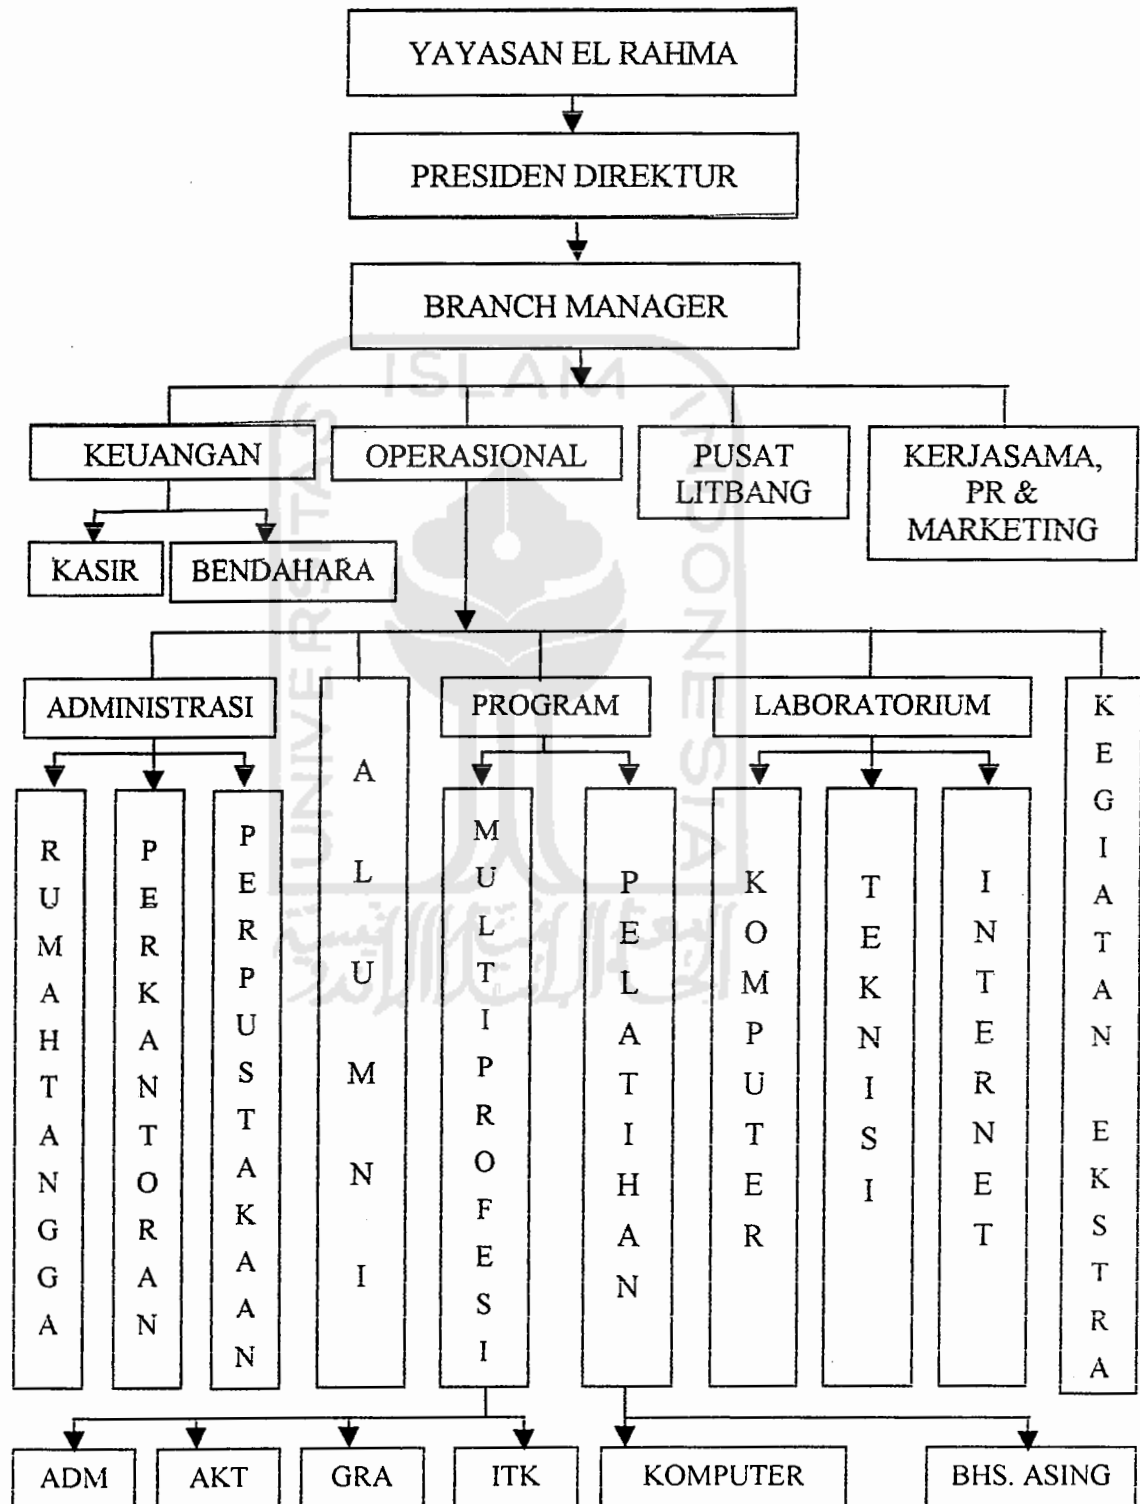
YAYASAN EL RAHMA

PRESIDEN DIREKTUR

BRANCH MANAGER

KEUANGAN

OPERASIONAL

PUSAT LITBANG

KERJASAMA, PR & MARKETING

KASIR

BENDAHARA

ADMINISTRASI

ALUMNI

PROGRAM

LABORATORIUM

KEGIATAN EKSTRA

RUMAHTANGGA

PERKANTORAN

PERPUSTAKAAN

MULTIPROFESI

PELATIHAN

KOMPUTER

TEKNISI

INTERNET

ADM

AKT

GRA

ITK

KOMPUTER

BHS. ASING